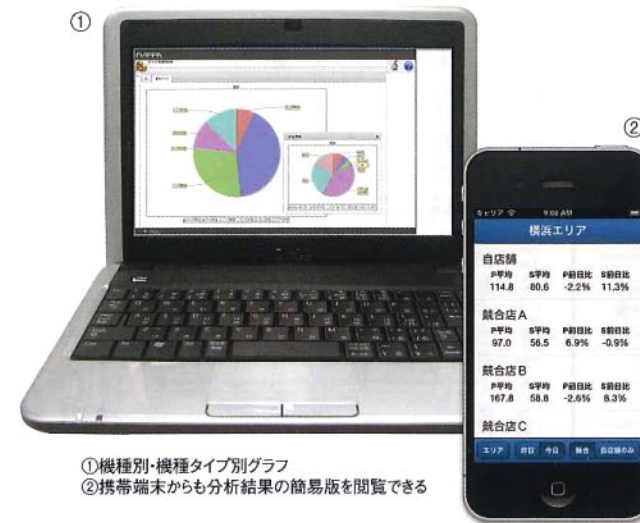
①

②

キャリア 9:08 AM

横浜エリア

自店舗
P平均 S平均 P前日比 S前日比
114.8 80.6 -2.2% 11.3%

競合店A
P平均 S平均 P前日比 S前日比
97.0 56.5 6.9% -0.9%

競合店B
P平均 S平均 P前日比 S前日比
167.8 58.8 -2.6% 8.3%

競合店C

エリア 昨日 今日 競合 自店舗のみ

①機種別・機種タイプ別グラフ
②携帯端末からも分析結果の簡易版を閲覧できる